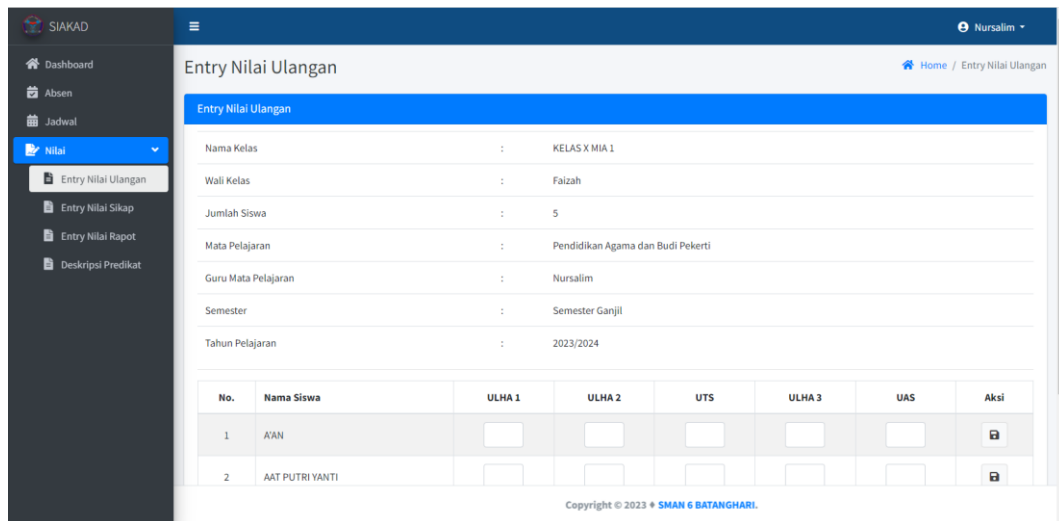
SIAKAD

Dashboard
Absen
Jadwal
Nilai
Entry Nilai Ulangan
Entry Nilai Sikap
Entry Nilai Rapot
Deskripsi Predikat

Nursalim

Entry Nilai Ulangan

Home / Entry Nilai Ulangan

Entry Nilai Ulangan

| | | |
|---|---|---|
| Nama Kelas | : | KELAS X MIA 1 |
| Wali Kelas | : | Faizah |
| Jumlah Siswa | : | 5 |
| Mata Pelajaran | : | Pendidikan Agama dan Budi Pekerti |
| Guru Mata Pelajaran | : | Nursalim |
| Semester | : | Semester Ganjil |
| Tahun Pelajaran | : | 2023/2024 |

| No. | Nama Siswa | ULHA 1 | ULHA 2 | UTS | ULHA 3 | UAS | Aksi |
|---|---|---|---|---|---|---|---|
| 1 | A'AN | | | | | | |
| 2 | AAT PUTRI YANTI | | | | | | |

Copyright © 2023 ♦ SMAN 6 BATANGHARI.